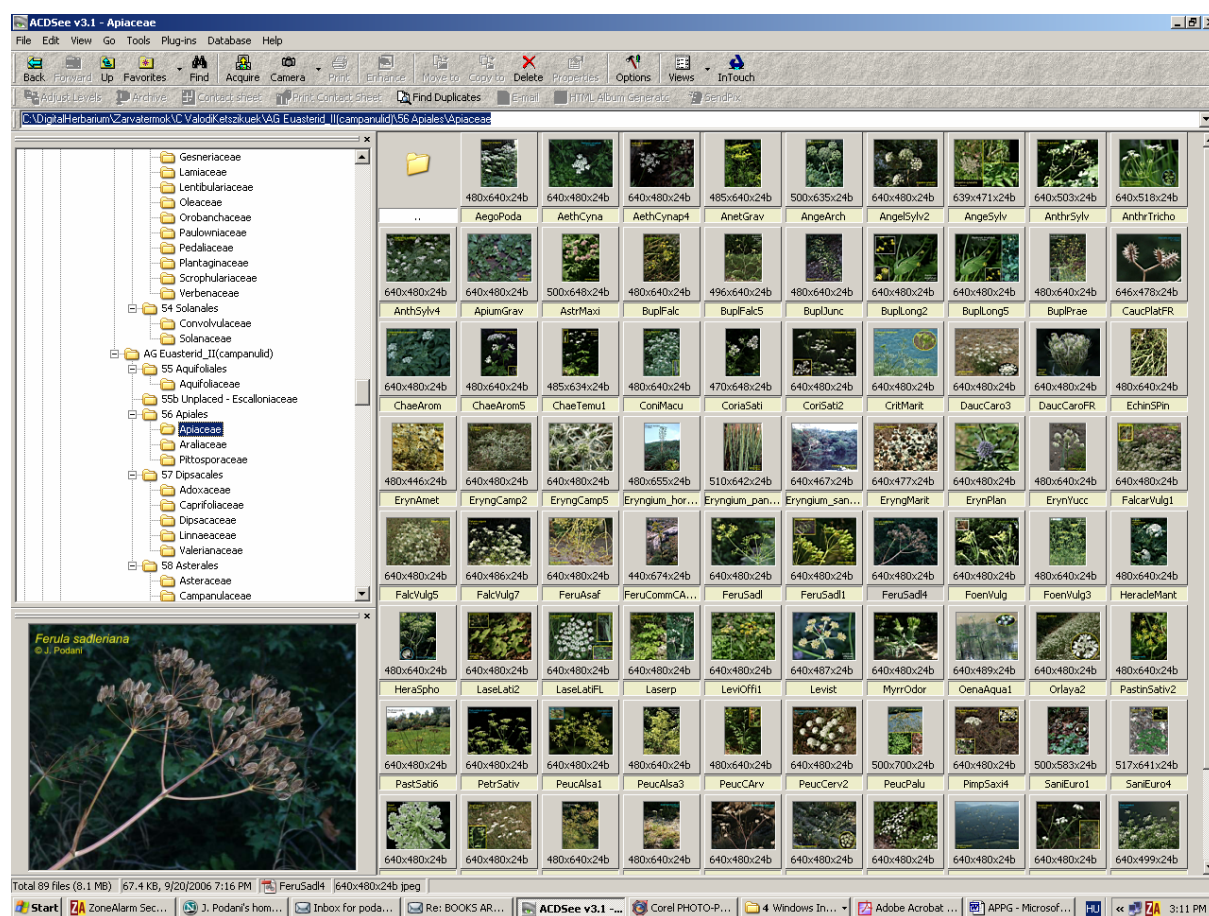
ACDSee v3.1 - Apiaceae

File Edit View Go Tools Plug-ins Database Help

Back Forward Up Favorites Find Acquire Camera Print Enhance Move to Copy to Delete Properties Options Views InTouch

Adjust Levels Archive Contact sheet Print Contact Sheet Find Duplicates Email HTML Album Generator SendPix

C:\DigitalHerbarium\Zarvatermok\C ValodiKetszikuek\AG Euasterid_II(campanulid)\56 Apiales\Apiaceae

Gesneriaceae
Lamiaceae
Lentibulariaceae
Oleaceae
Orobanchaceae
Paulowniaceae
Pedaliaceae
Plantaginaceae
Scrophulariaceae
Verbenaceae
54 Solanales
Convolvulaceae
Solanaceae
AG Euasterid_II(campanulid)
55 Aquifoliales
Aquifoliaceae
55b Unplaced - Escalloniaceae
56 Apiales
Apiaceae
Araliaceae
Pittosporaceae
57 Dipsacales
Adoxaceae
Caprifoliaceae
Dipsacaceae
Linnaeaceae
Valerianaceae
58 Asterales
Asteraceae
Campanulaceae

Ferula sadleriana
© J. Podani

| | 480x640x24b | 640x480x24b | 640x480x24b | 485x640x24b | 500x635x24b | 640x480x24b | 639x471x24b | 640x503x24b | 640x518x24b |
|---|---|---|---|---|---|---|---|---|---|
| .. | AegoPoda | AethCyna | AethCynap4 | AnetGrav | AngeArch | AngelSylv2 | AngeSylv | AnthrSylv | AnthrTricho |

| 640x480x24b | 640x480x24b | 500x648x24b | 480x640x24b | 496x640x24b | 480x640x24b | 640x480x24b | 640x480x24b | 480x640x24b | 646x478x24b |
|---|---|---|---|---|---|---|---|---|---|
| AnthSylv4 | ApiumGrav | AstrMaxi | BuplFalc | BuplFalc5 | BuplJunc | BuplLong2 | BuplLong5 | BuplPrae | CaucPlatFR |

| 640x480x24b | 480x640x24b | 485x634x24b | 480x640x24b | 470x648x24b | 640x480x24b | 640x480x24b | 640x480x24b | 640x480x24b | 480x640x24b |
|---|---|---|---|---|---|---|---|---|---|
| ChaeArom | ChaeArom5 | ChaeTemu1 | ConiMacu | CoriaSati | CoriSati2 | CritMarit | DaucCaro3 | DaucCaroFR | EchinSPin |

| 480x446x24b | 640x480x24b | 640x480x24b | 480x655x24b | 510x642x24b | 640x467x24b | 640x477x24b | 640x480x24b | 480x640x24b | 640x480x24b |
|---|---|---|---|---|---|---|---|---|---|
| ErynAmet | EryngCamp2 | EryngCamp5 | Eryngium_hor... | Eryngium_pan... | Eryngium_san... | EryngMarit | ErynPlan | ErynYucc | FalcarVulg1 |

| 640x480x24b | 640x486x24b | 640x480x24b | 440x674x24b | 640x480x24b | 640x480x24b | 640x480x24b | 640x480x24b | 480x640x24b | 480x640x24b |
|---|---|---|---|---|---|---|---|---|---|
| FalcVulg5 | FalcVulg7 | FeruAsaf | FeruCommCA... | FeruSadl | FeruSadl1 | FeruSadl4 | FoenVulg | FoenVulg3 | HeracleMant |

| 480x640x24b | 640x480x24b | 640x480x24b | 640x480x24b | 640x480x24b | 640x487x24b | 640x480x24b | 640x489x24b | 640x480x24b | 480x640x24b |
|---|---|---|---|---|---|---|---|---|---|
| HeraSpho | LaseLati2 | LaseLatiFL | Laserp | LeviOffi1 | Levist | MyrrOdor | OenaAqua1 | Orlaya2 | PastinSativ2 |

| 640x480x24b | 640x480x24b | 640x480x24b | 480x640x24b | 480x640x24b | 640x480x24b | 500x700x24b | 640x480x24b | 500x583x24b | 517x641x24b |
|---|---|---|---|---|---|---|---|---|---|
| PastSati6 | PetrSativ | PeucAlsa1 | PeucAlsa3 | PeucCArv | PeucCerv2 | PeucPalu | PimpSaxi4 | SaniEuro1 | SaniEuro4 |

| 640x480x24b | 640x480x24b | 640x480x24b | 640x480x24b | 640x480x24b | 640x480x24b | 640x480x24b | 640x480x24b | 640x480x24b | 640x499x24b |
|---|---|---|---|---|---|---|---|---|---|

Total 89 files (8.1 MB) 67.4 KB, 9/20/2006 7:16 PM FeruSadl4 640x480x24b jpeg

Start ZoneAlarm Sec... J. Podani's hom... Inbox for poda... Re: BOOKS AR... ACDSee v3.1 -... Corel PHOTO-P... 4 Windows In... Adobe Acrobat ... APPG - Microsof... HU 3:11 PM